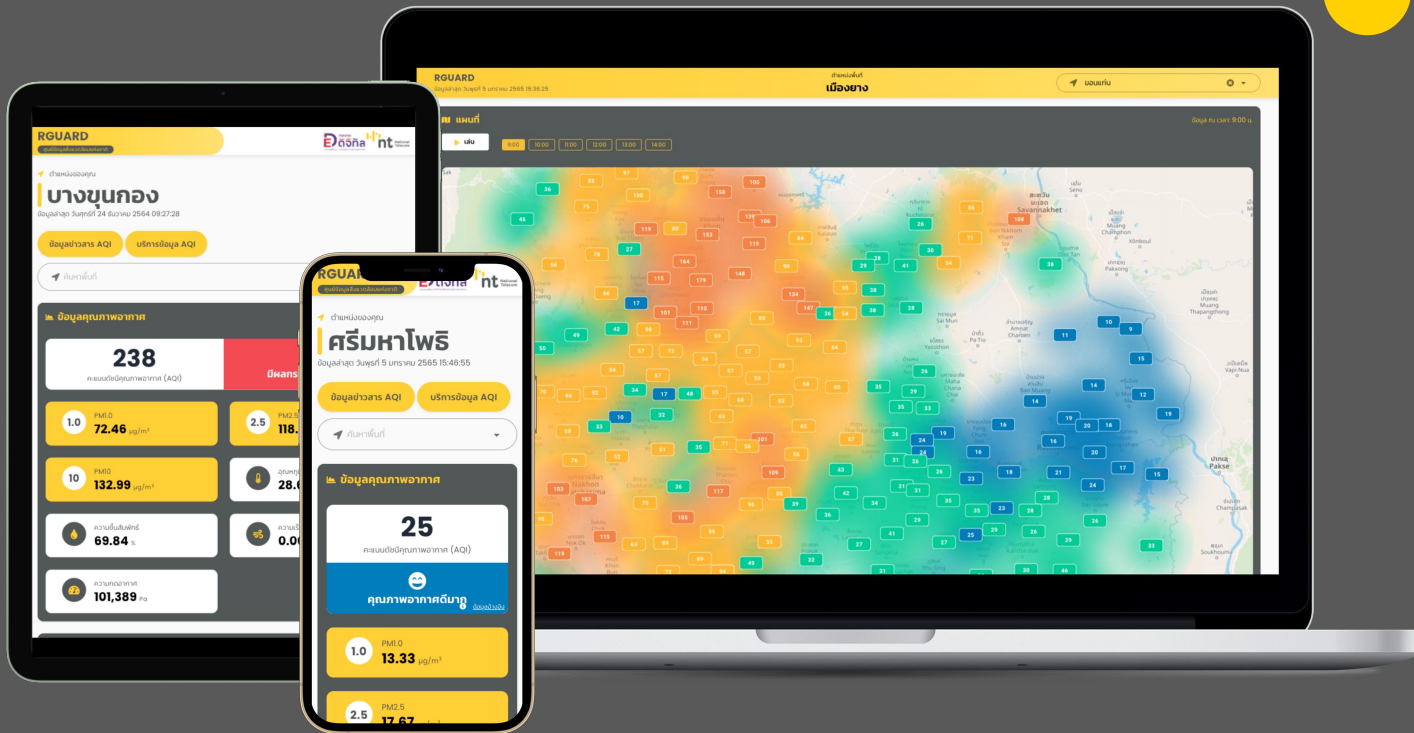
RGUARD
ข้อมูลล่าสุด วันพุธที่ 5 มกราคม 2565 15:36:25
ตำแหน่งพื้นที่
เมืองยาง
ขอนแก่น
แผนที่
ข้อมูล ณ เวลา: 9:00 น.
เล่น
9:00 10:00 11:00 12:00 13:00 14:00
Savannakhet
Pakse

RGUARD
ดีจัง
nt National Telecom
ตำแหน่งของคุณ
บางขุนกอง
ข้อมูลล่าสุด วันศุกร์ที่ 24 ธันวาคม 2564 09:27:28
ข้อมูลข่าวสาร AQI
บริการข้อมูล AQI
ค้นหาพื้นที่
ข้อมูลคุณภาพอากาศ
238
คะแนนดัชนีคุณภาพอากาศ (AQI)
มีผลกระ
1.0 PM1.0 72.46 µg/m³
2.5 PM2.5 118.
10 PM10 132.99 µg/m³
อุณหภูมิ 28.6
ความชื้นสัมพัทธ์ 69.84 %
ความเร็ว 0.0
ความกดอากาศ 101,389 Pa

RGUARD
ดีจัง
nt National Telecom
ตำแหน่งของคุณ
ศรีมหาโพธิ
ข้อมูลล่าสุด วันพุธที่ 5 มกราคม 2565 15:46:55
ข้อมูลข่าวสาร AQI
บริการข้อมูล AQI
ค้นหาพื้นที่
ข้อมูลคุณภาพอากาศ
25
คะแนนดัชนีคุณภาพอากาศ (AQI)
คุณภาพอากาศดีมาก
ข้อมูลอ้างอิง
1.0 PM1.0 13.33 µg/m³
2.5 PM2.5 17.67